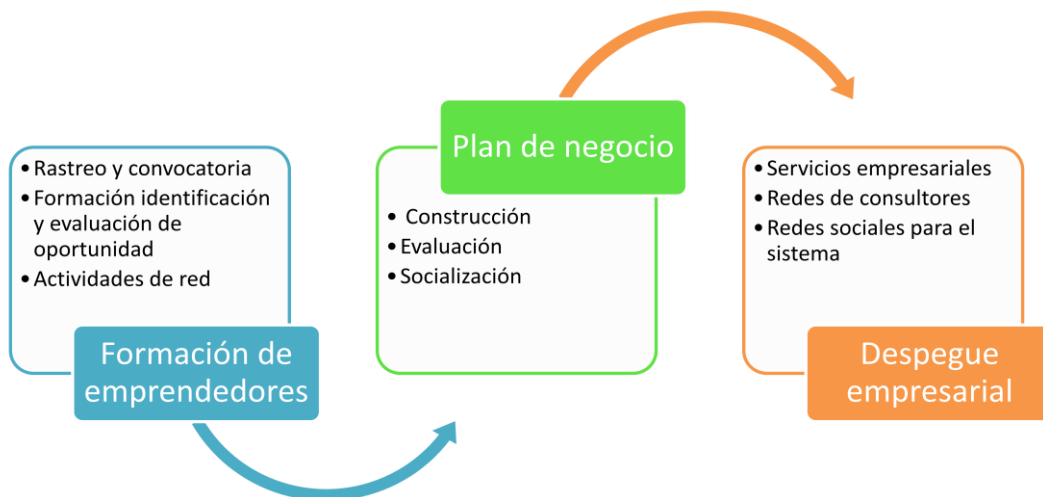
• Rastreo y convocatoria
• Formación identificación y evaluación de oportunidad
• Actividades de red

Formación de emprendedores

Plan de negocio

• Construcción
• Evaluación
• Socialización

• Servicios empresariales
• Redes de consultores
• Redes sociales para el sistema

Despegue empresarial